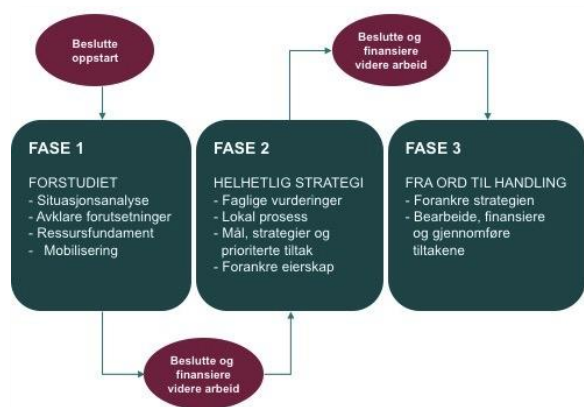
Beslutte oppstart

Beslutte og finansiere videre arbeid

FASE 1

FORSTUDIET
- Situasjonsanalyse
- Avklare forutsetninger
- Ressursfundament
- Mobilisering

FASE 2

HELHETLIG STRATEGI
- Faglige vurderinger
- Lokal prosess
- Mål, strategier og prioriterte tiltak
- Forankre eierskap

FASE 3

FRA ORD TIL HANDLING
- Forankre strategien
- Bearbeide, finansiere og gjennomføre tiltakene

Beslutte og finansiere videre arbeid